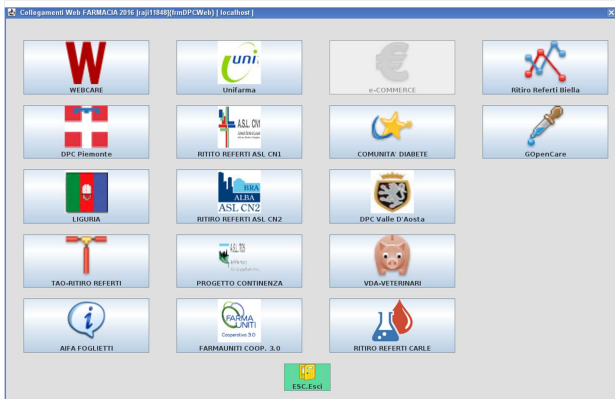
Collegamenti Web FARMACIA 2016 [raji11848](frmDPCWeb) | localhost |

W
WEBCARE

uni
Unifarma

€
e-COMMERCE

Ritiro Referti Biella

DPC Piemonte

A.S.L. CN1
RITITO REFERTI ASL CN1

COMUNITA' DIABETE

GOpenCare

LIGURIA

BRA
ALBA
ASL CN2
RITIRO REFERTI ASL CN2

DPC Valle D'Aosta

TAO-RITIRO REFERTI

PROGETTO CONTINENZA

VDA-VETERINARI

AIFA FOGLIETTI

FARMA UNITI
Cooperativa 3.0
FARMAUNITI COOP. 3.0

RITIRO REFERTI CARLE

ESC.Esci